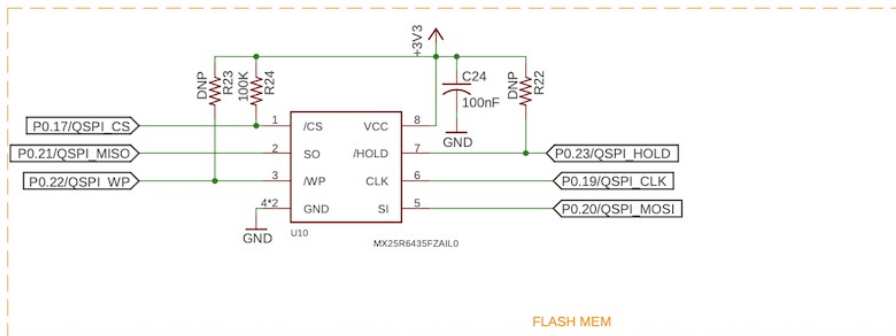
+3V3

DNP
R23

100K
R24

C24
100nF

GND

DNP
R22

P0.17/QSPI_CS
P0.21/QSPI_MISO
P0.22/QSPI_WP

1 /CS
2 SO
3 /WP
4*2 GND

VCC 8
/HOLD 7
CLK 6
SI 5

P0.23/QSPI_HOLD
P0.19/QSPI_CLK
P0.20/QSPI_MOSI

GND

U10

MX25R6435FZAIL0

FLASH MEM